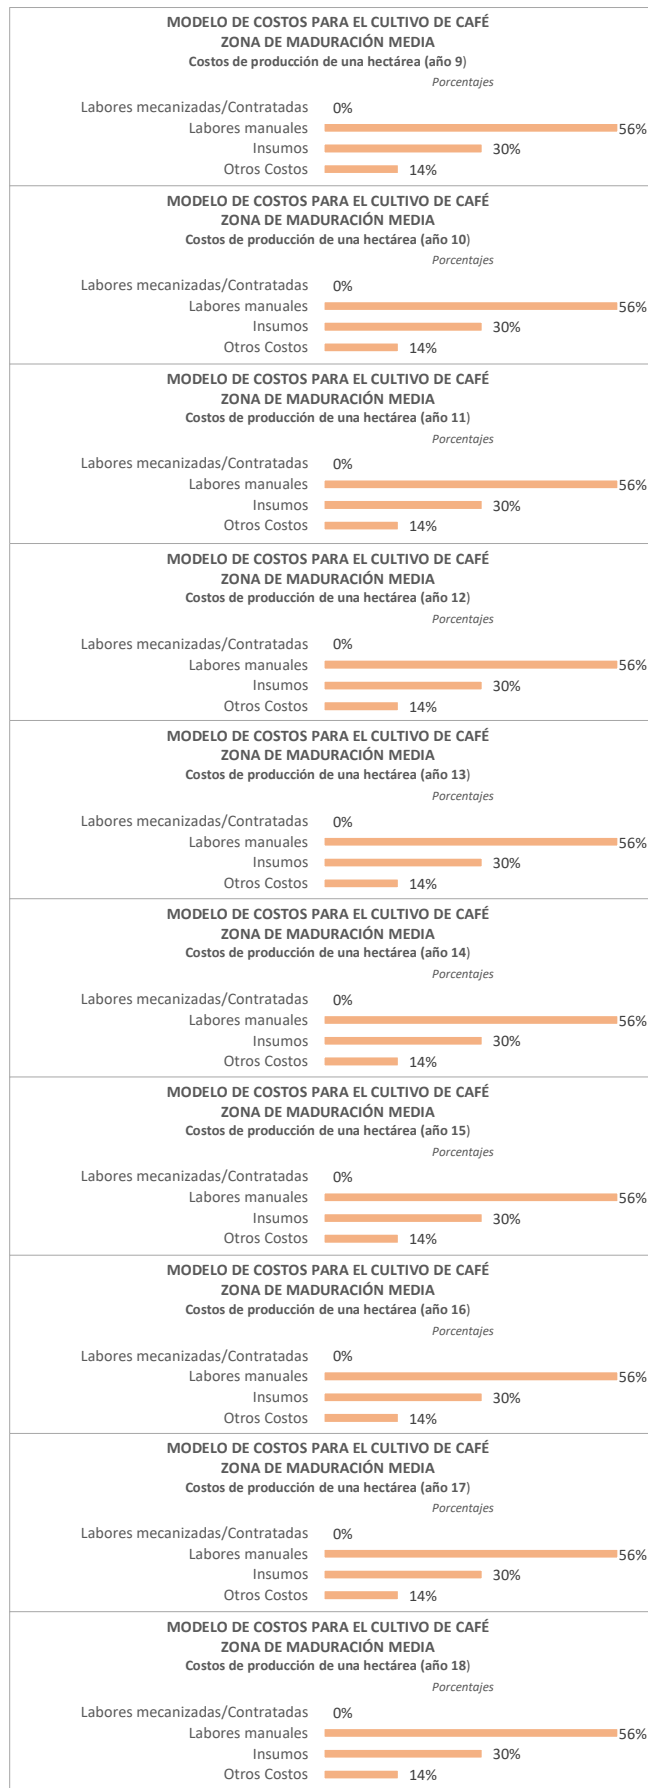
MODELO DE COSTOS PARA EL CULTIVO DE CAFÉ
ZONA DE MADURACIÓN MEDIA
Costos de producción de una hectárea (año 9)
Porcentajes

Labores mecanizadas/Contratadas 0%
Labores manuales 56%
Insumos 30%
Otros Costos 14%

MODELO DE COSTOS PARA EL CULTIVO DE CAFÉ
ZONA DE MADURACIÓN MEDIA
Costos de producción de una hectárea (año 10)
Porcentajes

Labores mecanizadas/Contratadas 0%
Labores manuales 56%
Insumos 30%
Otros Costos 14%

MODELO DE COSTOS PARA EL CULTIVO DE CAFÉ
ZONA DE MADURACIÓN MEDIA
Costos de producción de una hectárea (año 11)
Porcentajes

Labores mecanizadas/Contratadas 0%
Labores manuales 56%
Insumos 30%
Otros Costos 14%

MODELO DE COSTOS PARA EL CULTIVO DE CAFÉ
ZONA DE MADURACIÓN MEDIA
Costos de producción de una hectárea (año 12)
Porcentajes

Labores mecanizadas/Contratadas 0%
Labores manuales 56%
Insumos 30%
Otros Costos 14%

MODELO DE COSTOS PARA EL CULTIVO DE CAFÉ
ZONA DE MADURACIÓN MEDIA
Costos de producción de una hectárea (año 13)
Porcentajes

Labores mecanizadas/Contratadas 0%
Labores manuales 56%
Insumos 30%
Otros Costos 14%

MODELO DE COSTOS PARA EL CULTIVO DE CAFÉ
ZONA DE MADURACIÓN MEDIA
Costos de producción de una hectárea (año 14)
Porcentajes

Labores mecanizadas/Contratadas 0%
Labores manuales 56%
Insumos 30%
Otros Costos 14%

MODELO DE COSTOS PARA EL CULTIVO DE CAFÉ
ZONA DE MADURACIÓN MEDIA
Costos de producción de una hectárea (año 15)
Porcentajes

Labores mecanizadas/Contratadas 0%
Labores manuales 56%
Insumos 30%
Otros Costos 14%

MODELO DE COSTOS PARA EL CULTIVO DE CAFÉ
ZONA DE MADURACIÓN MEDIA
Costos de producción de una hectárea (año 16)
Porcentajes

Labores mecanizadas/Contratadas 0%
Labores manuales 56%
Insumos 30%
Otros Costos 14%

MODELO DE COSTOS PARA EL CULTIVO DE CAFÉ
ZONA DE MADURACIÓN MEDIA
Costos de producción de una hectárea (año 17)
Porcentajes

Labores mecanizadas/Contratadas 0%
Labores manuales 56%
Insumos 30%
Otros Costos 14%

MODELO DE COSTOS PARA EL CULTIVO DE CAFÉ
ZONA DE MADURACIÓN MEDIA
Costos de producción de una hectárea (año 18)
Porcentajes

Labores mecanizadas/Contratadas 0%
Labores manuales 56%
Insumos 30%
Otros Costos 14%